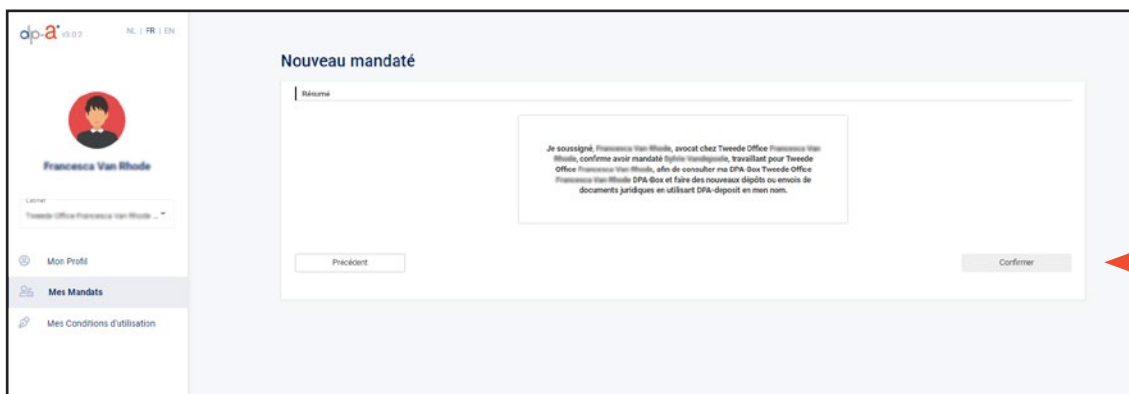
dp-a v3.0.2 NL | FR | EN

Francesca Van Rhode

Cabinet
Tweede Office Francesca Van Rhode

Mon Profil

Mes Mandats

Mes Conditions d'utilisation

Nouveau mandaté

Résumé

Je soussigné, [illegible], avocat chez Tweede Office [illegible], confirme avoir mandaté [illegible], travaillant pour Tweede Office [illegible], afin de consulter ma DPA-Box Tweede Office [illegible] DPA-Box et faire des nouveaux dépôts ou envois de documents juridiques en utilisant DPA-deposit en mon nom.

Précédent

Confirmer